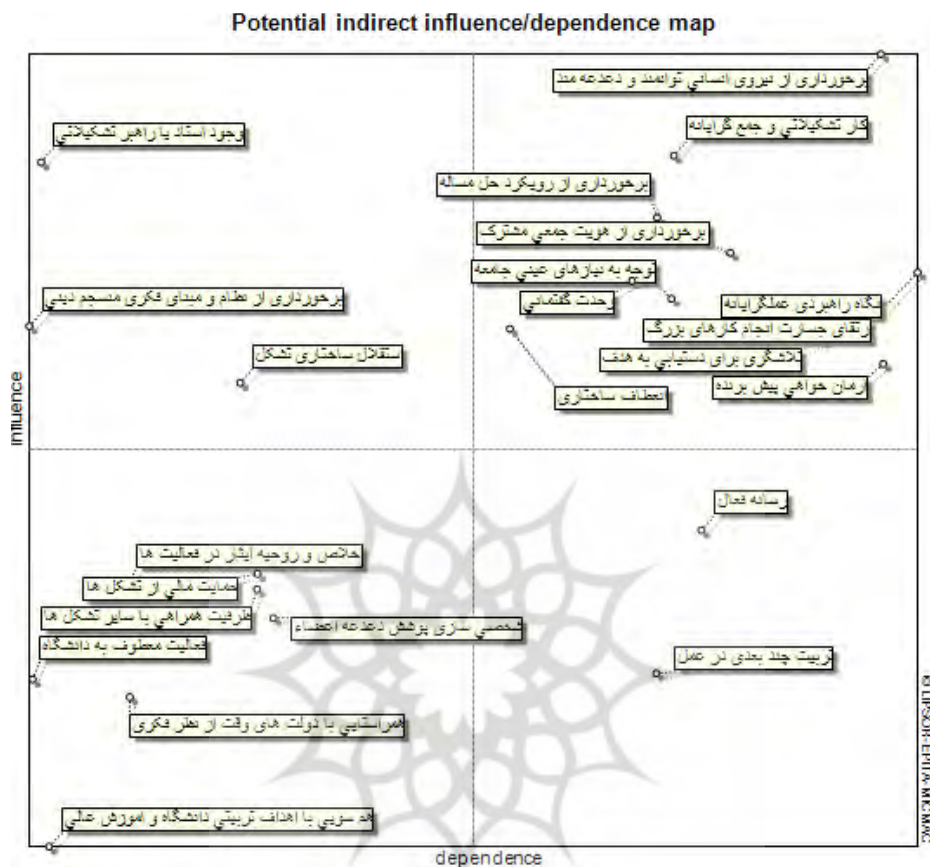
Potential indirect influence/dependence map

برخورداری از نیروی انسانی توانمند و دغدغه مند

وجود استاد یا راهبر تشکیلاتی

کار تشکیلاتی و جمع گرایانه

برخورداری از رویکرد حل مساله

برخورداری از هویت جمعی مشترک

توجه به نیازهای عینی جامعه

وحدت گفتمانی

برخورداری از نظام و مبنای فکری منسجم دینی

نگاه راهبردی عملگرایانه

ارتقای جسارت انجام کارهای بزرگ

استقلال ساختاری تشکل

تلاشگری برای دستیابی به هدف

آرمان خواهی پیش برنده

انعطاف ساختاری

influence

رسانه فعال

خلوص و روحیه ایثار در فعالیت ها

حمایت ملی از تشکل ها

ظرفیت همراهی با سایر تشکل ها

تخصصی سازی پوشش دغدغه اعضاء

فعالیت معطوف به دانشگاه

تربیت چند بعدی در عمل

همراستایی با دولت های وقت از نظر فکری

هم سویی با اهداف تربیتی دانشگاه و آموزش عالی

dependence

© LIPSOR-EPITA-MICMAC